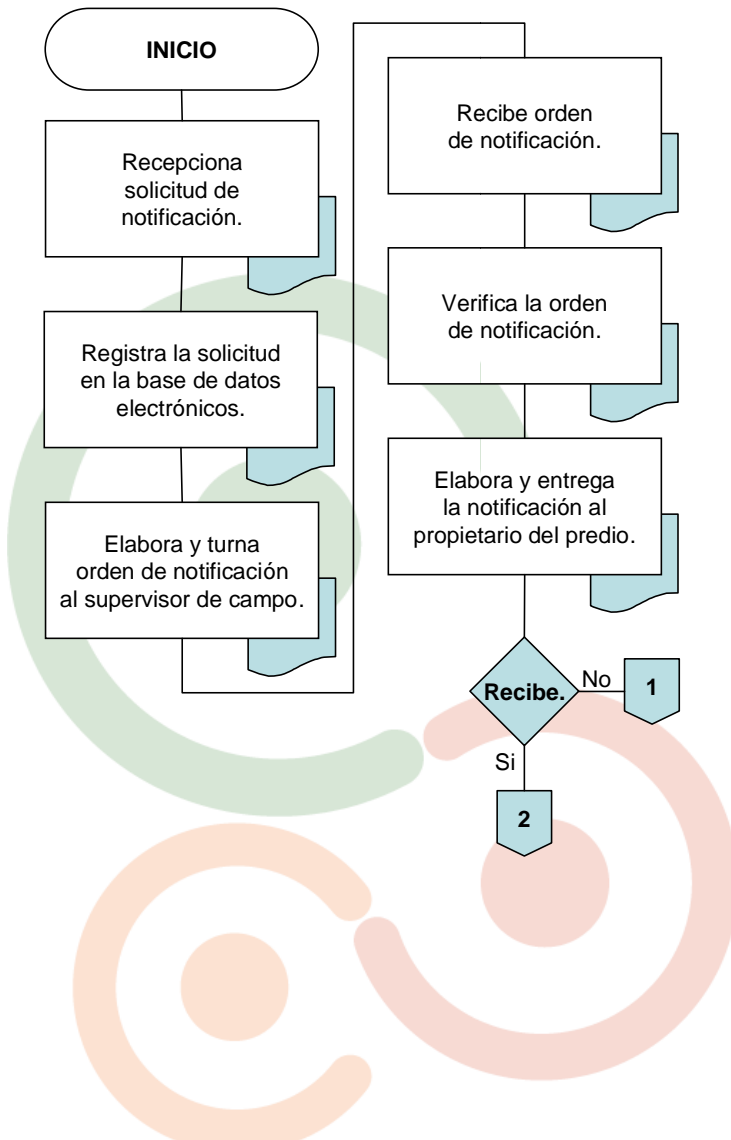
INICIO

Recepciona solicitud de notificación.

Registra la solicitud en la base de datos electrónicos.

Elabora y turna orden de notificación al supervisor de campo.

Recibe orden de notificación.

Verifica la orden de notificación.

Elabora y entrega la notificación al propietario del predio.

Recibe.

No

1

Si

2